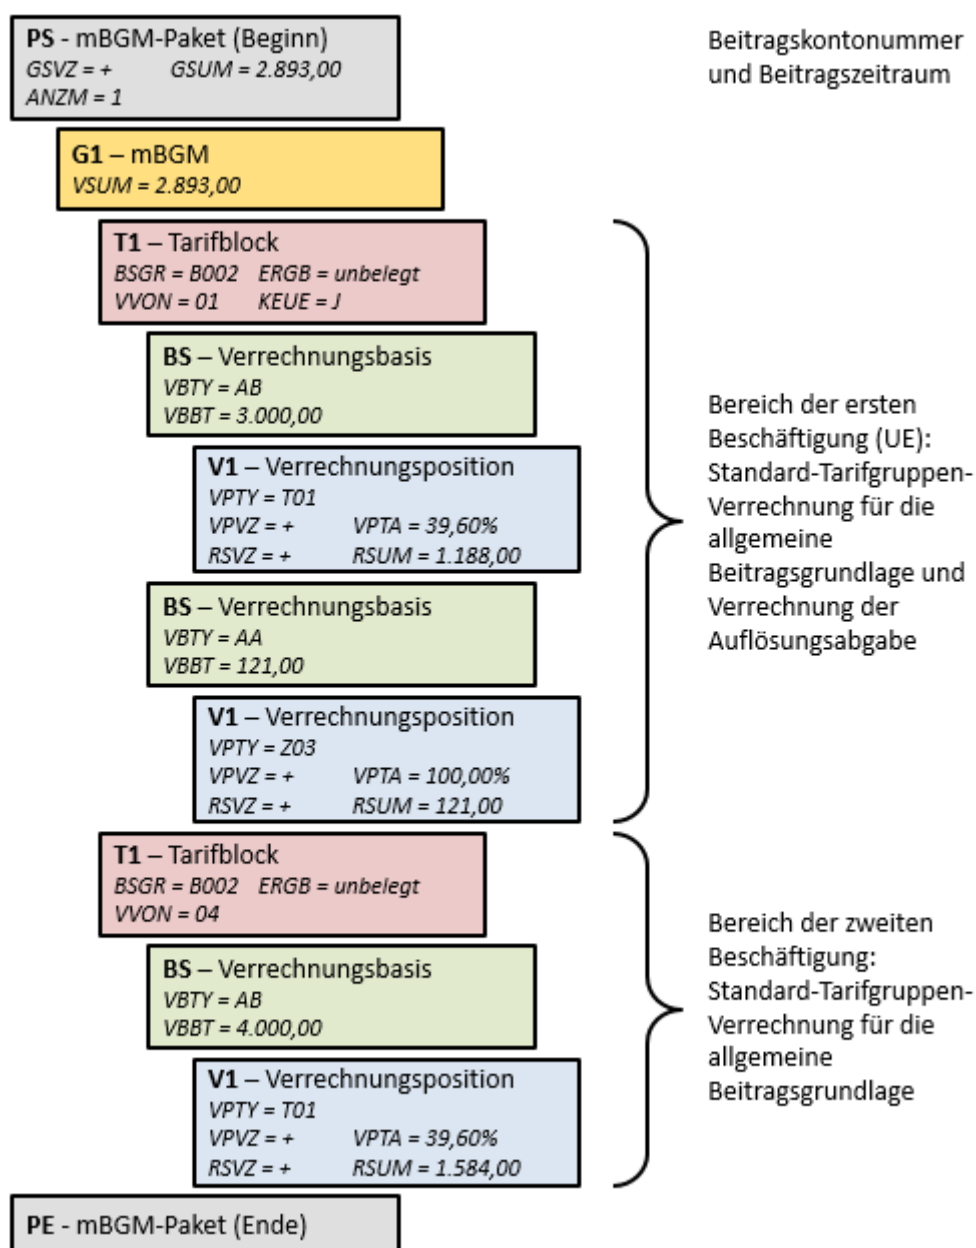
**PS** - mBGM-Paket (Beginn)
*GSVZ = +* *GSUM = 2.893,00*
*ANZM = 1*

Beitragskontonummer und Beitragszeitraum

**G1** – mBGM
*VSUM = 2.893,00*

**T1** – Tarifblock
*BSGR = B002* *ERGB = unbelegt*
*VVON = 01* *KEUE = J*

**BS** – Verrechnungsbasis
*VBTY = AB*
*VBBT = 3.000,00*

**V1** – Verrechnungsposition
*VPTY = T01*
*VPVZ = +* *VPTA = 39,60%*
*RSVZ = +* *RSUM = 1.188,00*

**BS** – Verrechnungsbasis
*VBTY = AA*
*VBBT = 121,00*

**V1** – Verrechnungsposition
*VPTY = Z03*
*VPVZ = +* *VPTA = 100,00%*
*RSVZ = +* *RSUM = 121,00*

Bereich der ersten Beschäftigung (UE): Standard-Tarifgruppen-Verrechnung für die allgemeine Beitragsgrundlage und Verrechnung der Auflösungsabgabe

**T1** – Tarifblock
*BSGR = B002* *ERGB = unbelegt*
*VVON = 04*

**BS** – Verrechnungsbasis
*VBTY = AB*
*VBBT = 4.000,00*

**V1** – Verrechnungsposition
*VPTY = T01*
*VPVZ = +* *VPTA = 39,60%*
*RSVZ = +* *RSUM = 1.584,00*

Bereich der zweiten Beschäftigung: Standard-Tarifgruppen-Verrechnung für die allgemeine Beitragsgrundlage

**PE** - mBGM-Paket (Ende)